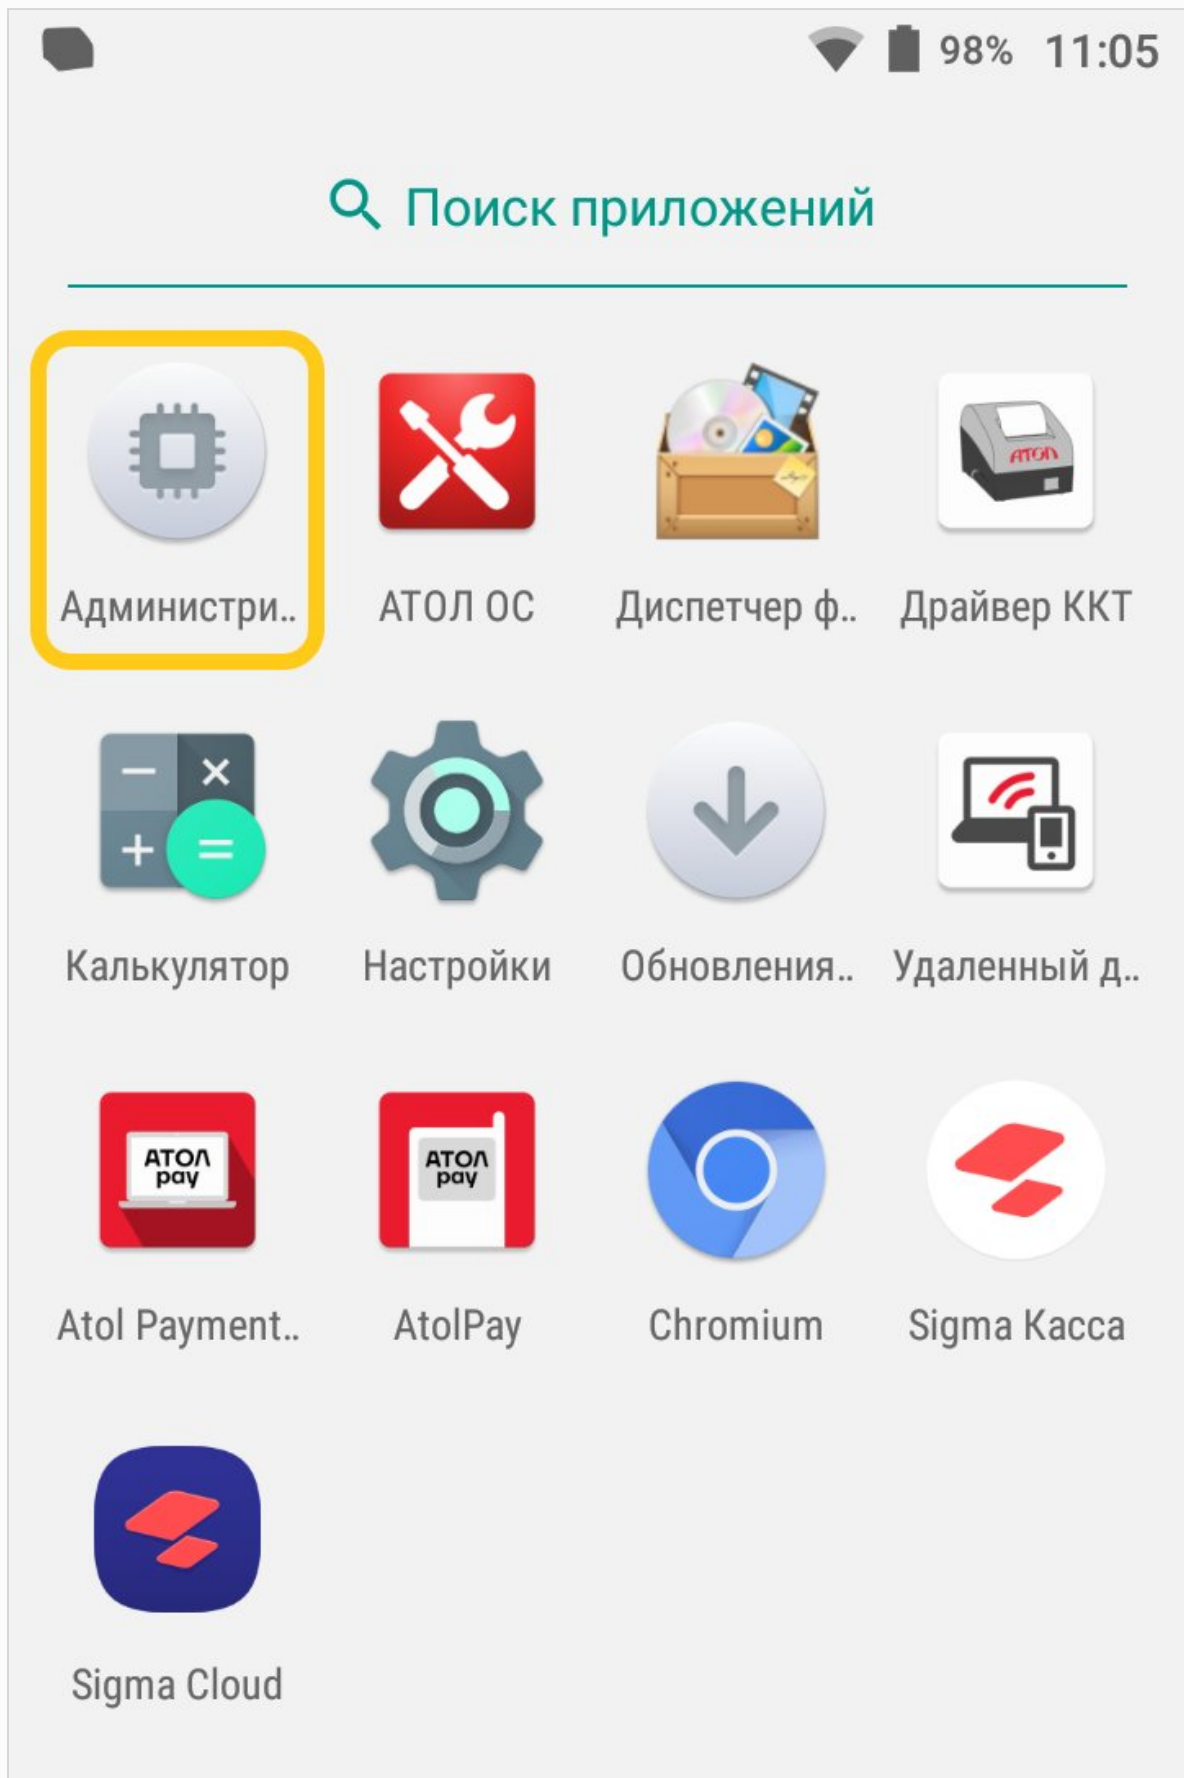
98% 11:05

Поиск приложений

Администри..

АТОЛ ОС

АТОЛ

Диспетчер ф..

Драйвер ККТ

Калькулятор

Настройки

Обновления..

Удаленный д..

АТОЛ pay

Atol Payment..

АТОЛ pay

AtolPay

Chromium

Sigma Касса

Sigma Cloud